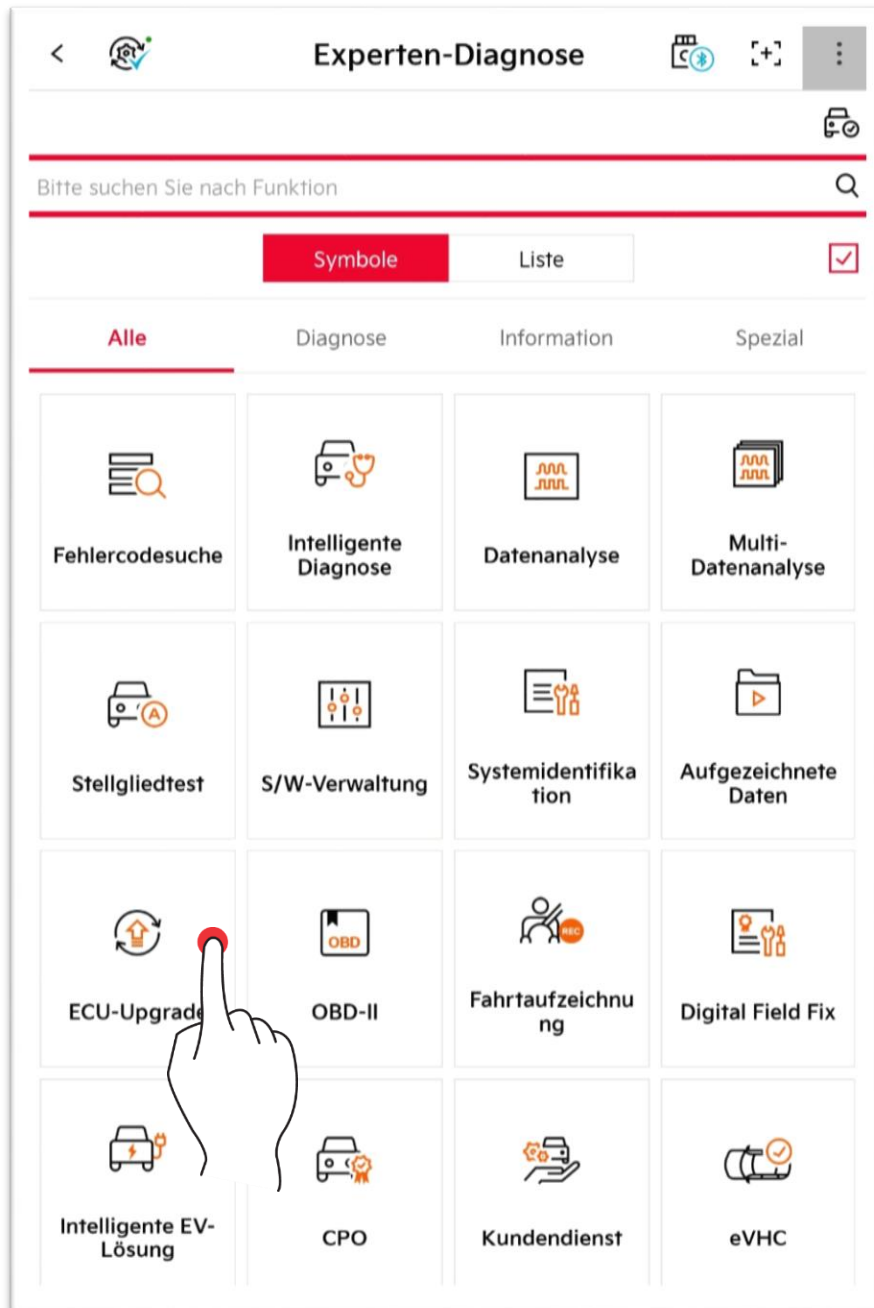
Experten-Diagnose

Bitte suchen Sie nach Funktion

Symbole Liste

Alle Diagnose Information Spezial

Fehlercodesuche

Intelligente Diagnose

Datenanalyse

Multi-Datenanalyse

Stellgliedtest

S/W-Verwaltung

Systemidentifikation

Aufgezeichnete Daten

ECU-Upgrade

OBD

OBD-II

REC

Fahrtaufzeichnung

Digital Field Fix

Intelligente EV-Lösung

CPO

Kundendienst

eVHC